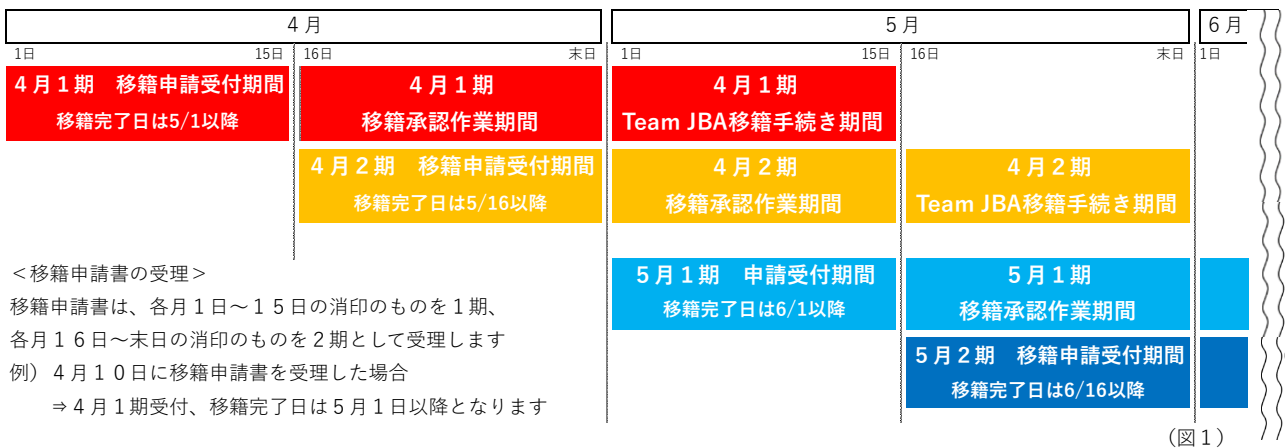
４月

５月

６月

1日 15日 16日 末日 1日 15日 16日 末日 1日

４月１期　移籍申請受付期間
移籍完了日は5/1以降

４月１期
移籍承認作業期間

４月１期
Team JBA移籍手続き期間

４月２期　移籍申請受付期間
移籍完了日は5/16以降

４月２期
移籍承認作業期間

４月２期
Team JBA移籍手続き期間

＜移籍申請書の受理＞
移籍申請書は、各月１日～１５日の消印のものを１期、各月１６日～末日の消印のものを２期として受理します
例）４月１０日に移籍申請書を受理した場合
⇒４月１期受付、移籍完了日は５月１日以降となります

５月１期　申請受付期間
移籍完了日は6/1以降

５月１期
移籍承認作業期間

５月２期　移籍申請受付期間
移籍完了日は6/16以降

（図１）